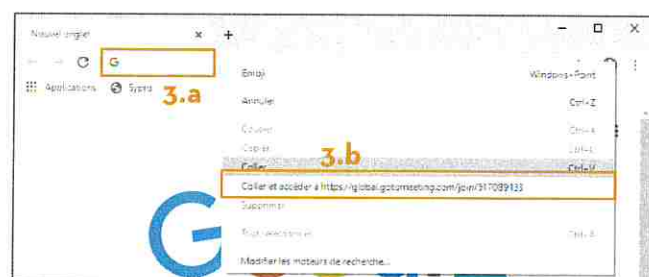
Nouvel onglet ×
+
G
Applications Sypro
3.a
Emoji Windows+Point
Annuler Ctrl+Z
Couper Ctrl+X
Copier Ctrl+C
Coller Ctrl+V
3.b
Coller et accéder à https://global.gotomeeting.com/join/917089133
Supprimer
Tout sélectionner Ctrl+A
Modifier les moteurs de recherche...